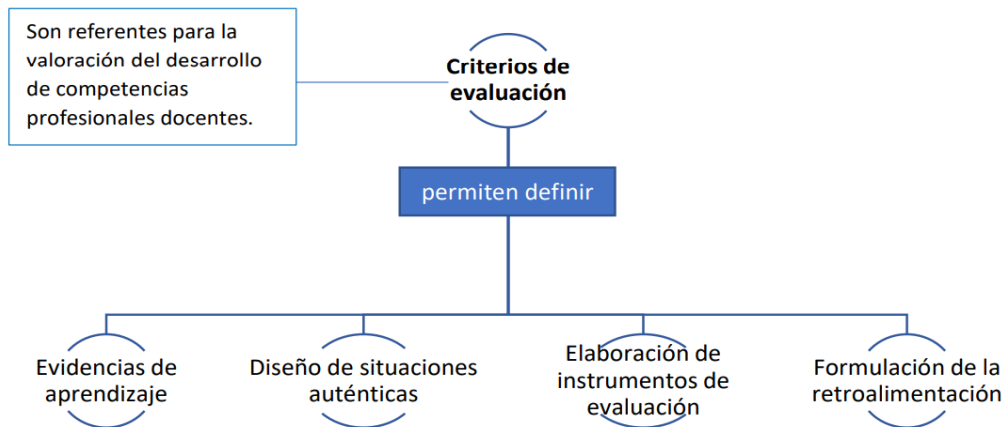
Son referentes para la valoración del desarrollo de competencias profesionales docentes.

Criterios de evaluación

permiten definir

Evidencias de aprendizaje

Diseño de situaciones auténticas

Elaboración de instrumentos de evaluación

Formulación de la retroalimentación